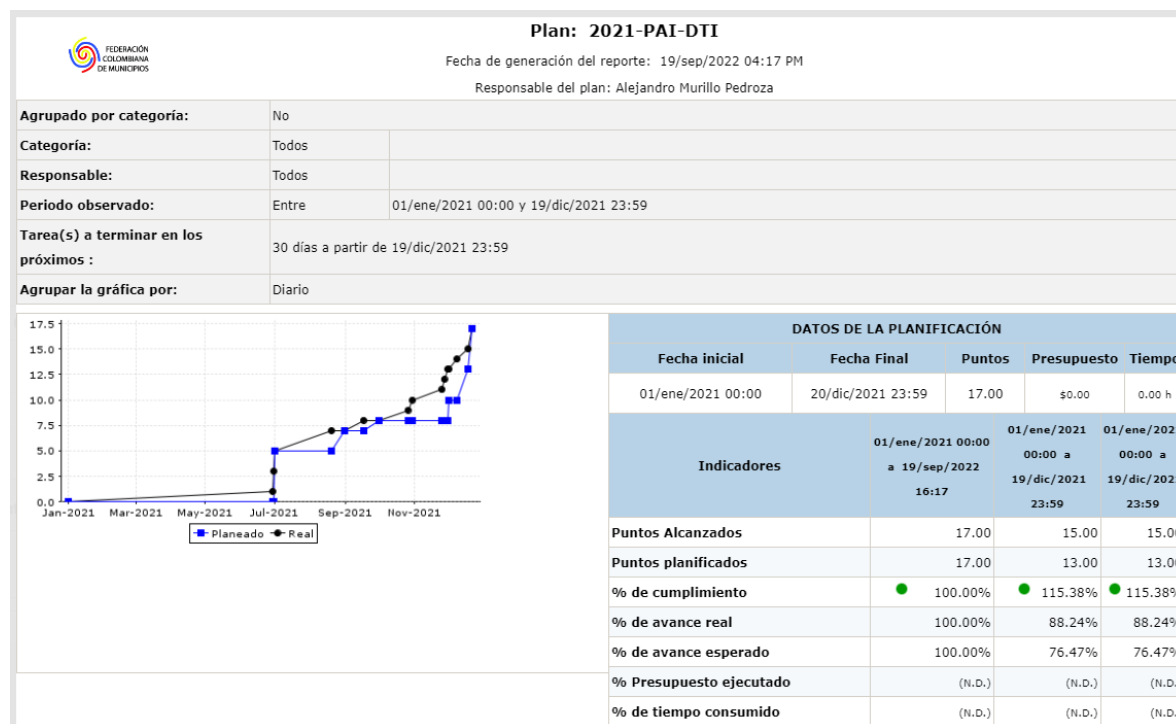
Plan: 2021-PAI-DTI

FEDERACIÓN COLOMBIANA DE MUNICIPIOS

Fecha de generación del reporte: 19/sep/2022 04:17 PM

Responsable del plan: Alejandro Murillo Pedroza

| Agrupado por categoría: | No | |
|---|---|---|
| Categoría: | Todos | |
| Responsable: | Todos | |
| Periodo observado: | Entre | 01/ene/2021 00:00 y 19/dic/2021 23:59 |
| Tarea(s) a terminar en los próximos : | 30 días a partir de 19/dic/2021 23:59 | |
| Agrupar la gráfica por: | Diario | |

17.5
15.0
12.5
10.0
7.5
5.0
2.5
0.0
Jan-2021 Mar-2021 May-2021 Jul-2021 Sep-2021 Nov-2021
Planeado Real

DATOS DE LA PLANIFICACIÓN

| Fecha inicial | Fecha Final | Puntos | Presupuesto | Tiempo |
|---|---|---|---|---|
| 01/ene/2021 00:00 | 20/dic/2021 23:59 | 17.00 | $0.00 | 0.00 h |

| Indicadores | 01/ene/2021 00:00 a 19/sep/2022 16:17 | 01/ene/2021 00:00 a 19/dic/2021 23:59 | 01/ene/2021 00:00 a 19/dic/2021 23:59 |
|---|---|---|---|
| Puntos Alcanzados | 17.00 | 15.00 | 15.00 |
| Puntos planificados | 17.00 | 13.00 | 13.00 |
| % de cumplimiento | 100.00% | 115.38% | 115.38% |
| % de avance real | 100.00% | 88.24% | 88.24% |
| % de avance esperado | 100.00% | 76.47% | 76.47% |
| % Presupuesto ejecutado | (N.D.) | (N.D.) | (N.D.) |
| % de tiempo consumido | (N.D.) | (N.D.) | (N.D.) |